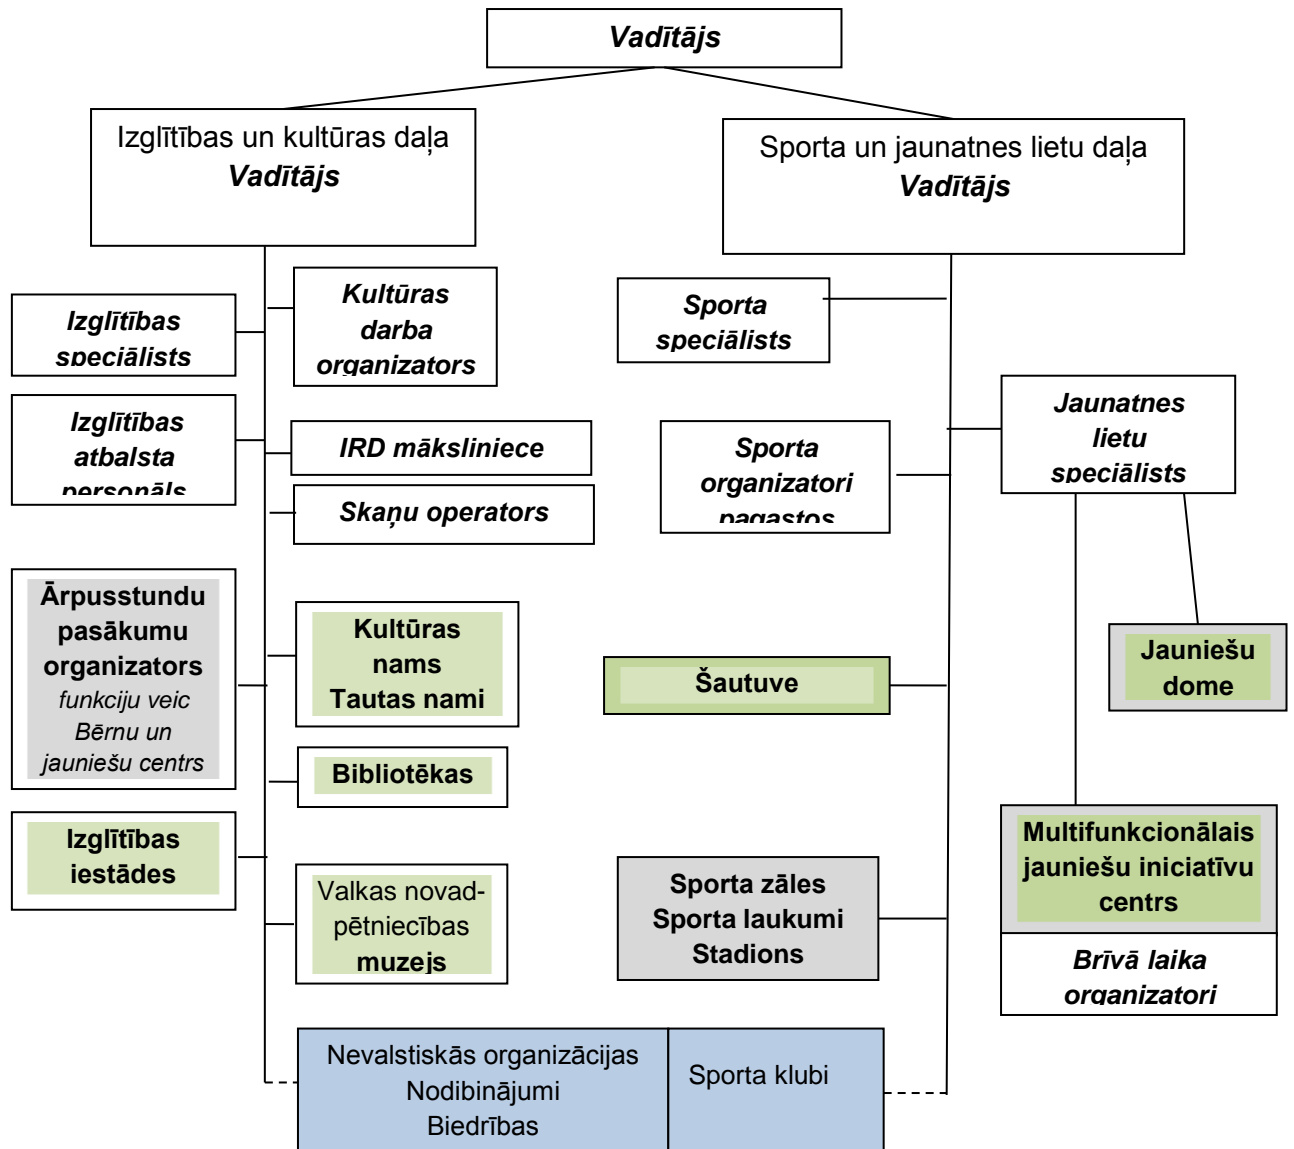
Vadītājs

Izglītības un kultūras daļa
Vadītājs

Sporta un jaunatnes lietu daļa
Vadītājs

Izglītības speciālists

Kultūras darba organizators

Sporta speciālists

Izglītības atbalsta personāls

IRD māksliniece

Skaņu operators

Jaunatnes lietu speciālists

Sporta organizatori pagastos

Ārpusstundu pasākumu organizators
funkciju veic Bērnu un jauniešu centrs

Kultūras nams
Tautas nami

Šautuve

Jauniešu dome

Bibliotēkas

Izglītības iestādes

Multifunkcionālais jauniešu iniciatīvu centrs

Brīvā laika organizatori

Valkas novadpētniecības muzejs

Sporta zāles
Sporta laukumi
Stadions

Nevalstiskās organizācijas
Nodibinājumi
Biedrības

Sporta klubi